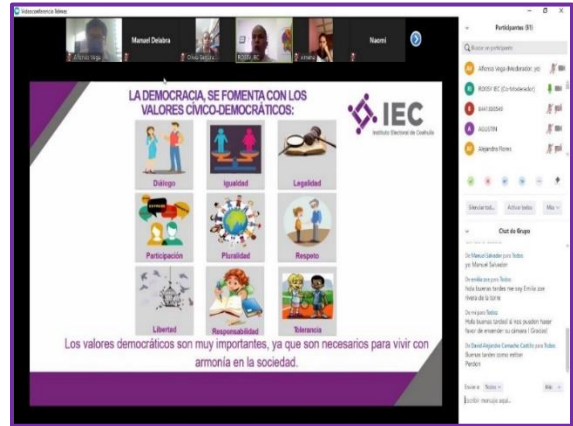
Videoconferencia Telmex

Alfonso Vega
Manuel Delabra
Olivia Segura
ROOT (IEC)
Ximena
Naomi

LA DEMOCRACIA, SE FOMENTA CON LOS VALORES CÍVICO-DEMOCRÁTICOS:

IEC
Instituto Electoral de Coahuila

Diálogo
Igualdad
Legalidad
Participación
Pluralidad
Respeto
Libertad
Responsabilidad
Tolerancia

Los valores democráticos son muy importantes, ya que son necesarios para vivir con armonía en la sociedad.

Participantes (81)
Buscar un participante
Alfonso Vega (Moderador, yo)
ROOT IEC (Co-Moderador)
8441300549
AGUSTIN
Alejandro Flores

Silenciar todo
Activar todos
Más

Chat de Grupo
De Manuel Salvador para Todos
yo: Manuel Salvador
De emilia zoe para Todos
Hola buenas tardes me soy Emilia zoe Rivera de la torre
De mejoro Todos
Hola buenas tardes! si nos pueden hacer favor de encender su cámara ¡ Gracias!
De David Alejandro Camacho Castillo para Todos
Buenas tardes como estan
Perdon

Enviar a: Todos
Más
Escribir mensaje aquí...